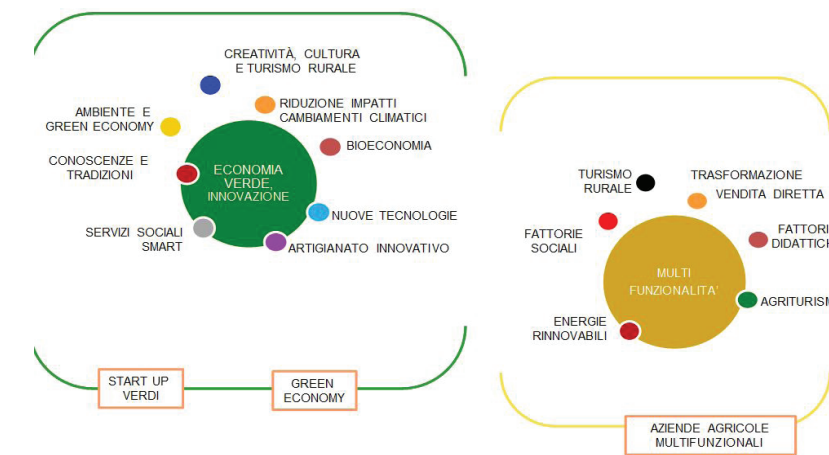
CREATIVITÀ, CULTURA E TURISMO RURALE

RIDUZIONE IMPATTI CAMBIAMENTI CLIMATICI

AMBIENTE E GREEN ECONOMY

BIOECONOMIA

CONOSCENZE E TRADIZIONI

ECONOMIA VERDE, INNOVAZIONE

NUOVE TECNOLOGIE

SERVIZI SOCIALI SMART

ARTIGIANATO INNOVATIVO

START UP VERDI

GREEN ECONOMY

TURISMO RURALE

TRASFORMAZIONE VENDITA DIRETTA

FATTORIE SOCIALI

FATTORI DIDATTICH

MULTI FUNZIONALITA'

AGRITURISM

ENERGIE RINNOVABILI

AZIENDE AGRICOLE MULTIFUNZIONALI